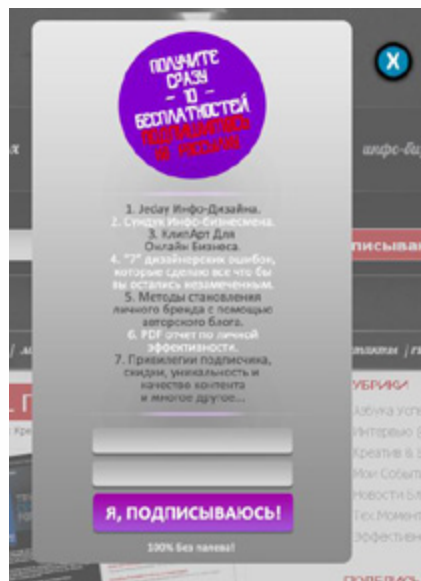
ПОЛУЧИТЕ СРАЗУ
- 10 -
БЕСПЛАТНОСТЕЙ
ПОДПИСАВШИСЬ НА РАССЫЛКУ

1. Jeday Инфо-Дизайна.
2. Сундук Инфо-Бизнесмена.
3. КлипАрт Для Онлайн Бизнеса.
4. "7" дизайнерских ошибок, которые сделаю все что бы вы остались незамеченным.
5. Методы становления личного бренда с помощью авторского блога.
6. PDF отчет по личной эффективности.
7. Привилегии подписчика, скидки, уникальность и качество контента и многое другое...

Я, ПОДПИСЫВАЮСЬ!

100% Без папева!

инфо-би
писывай
РУБРИКИ
Азбука успе
Интервью
Креатив
Мои Событ
Новости Бл
Тех.Момен
Эффективн